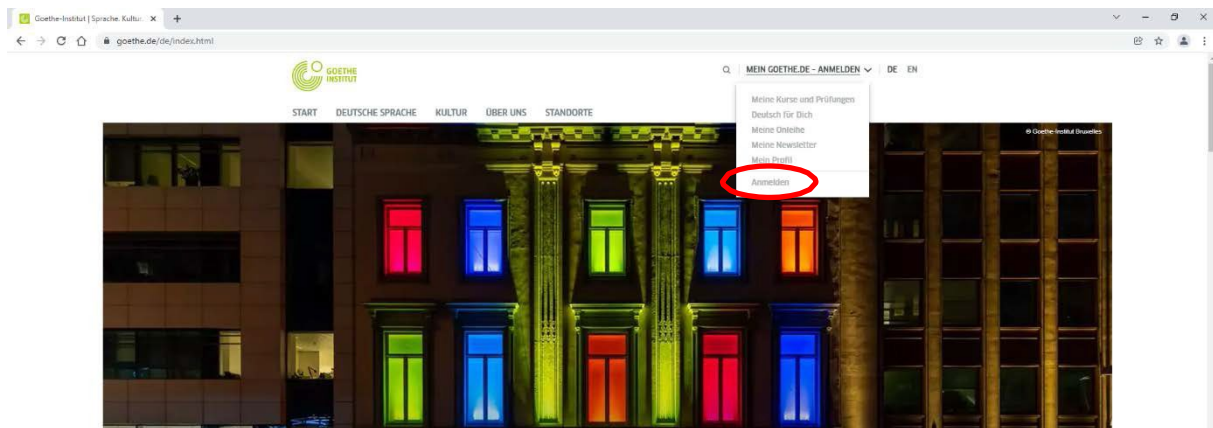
Goethe-Institut | Sprache. Kultur. ×
goethe.de/de/index.html

GOETHE INSTITUT

MEIN GOETHE.DE – ANMELDEN DE EN

START DEUTSCHE SPRACHE KULTUR ÜBER UNS STANDORTE

Meine Kurse und Prüfungen
Deutsch für Dich
Meine Onleihe
Meine Newsletter
Mein Profil
Anmelden

© Goethe-Institut Bruxelles